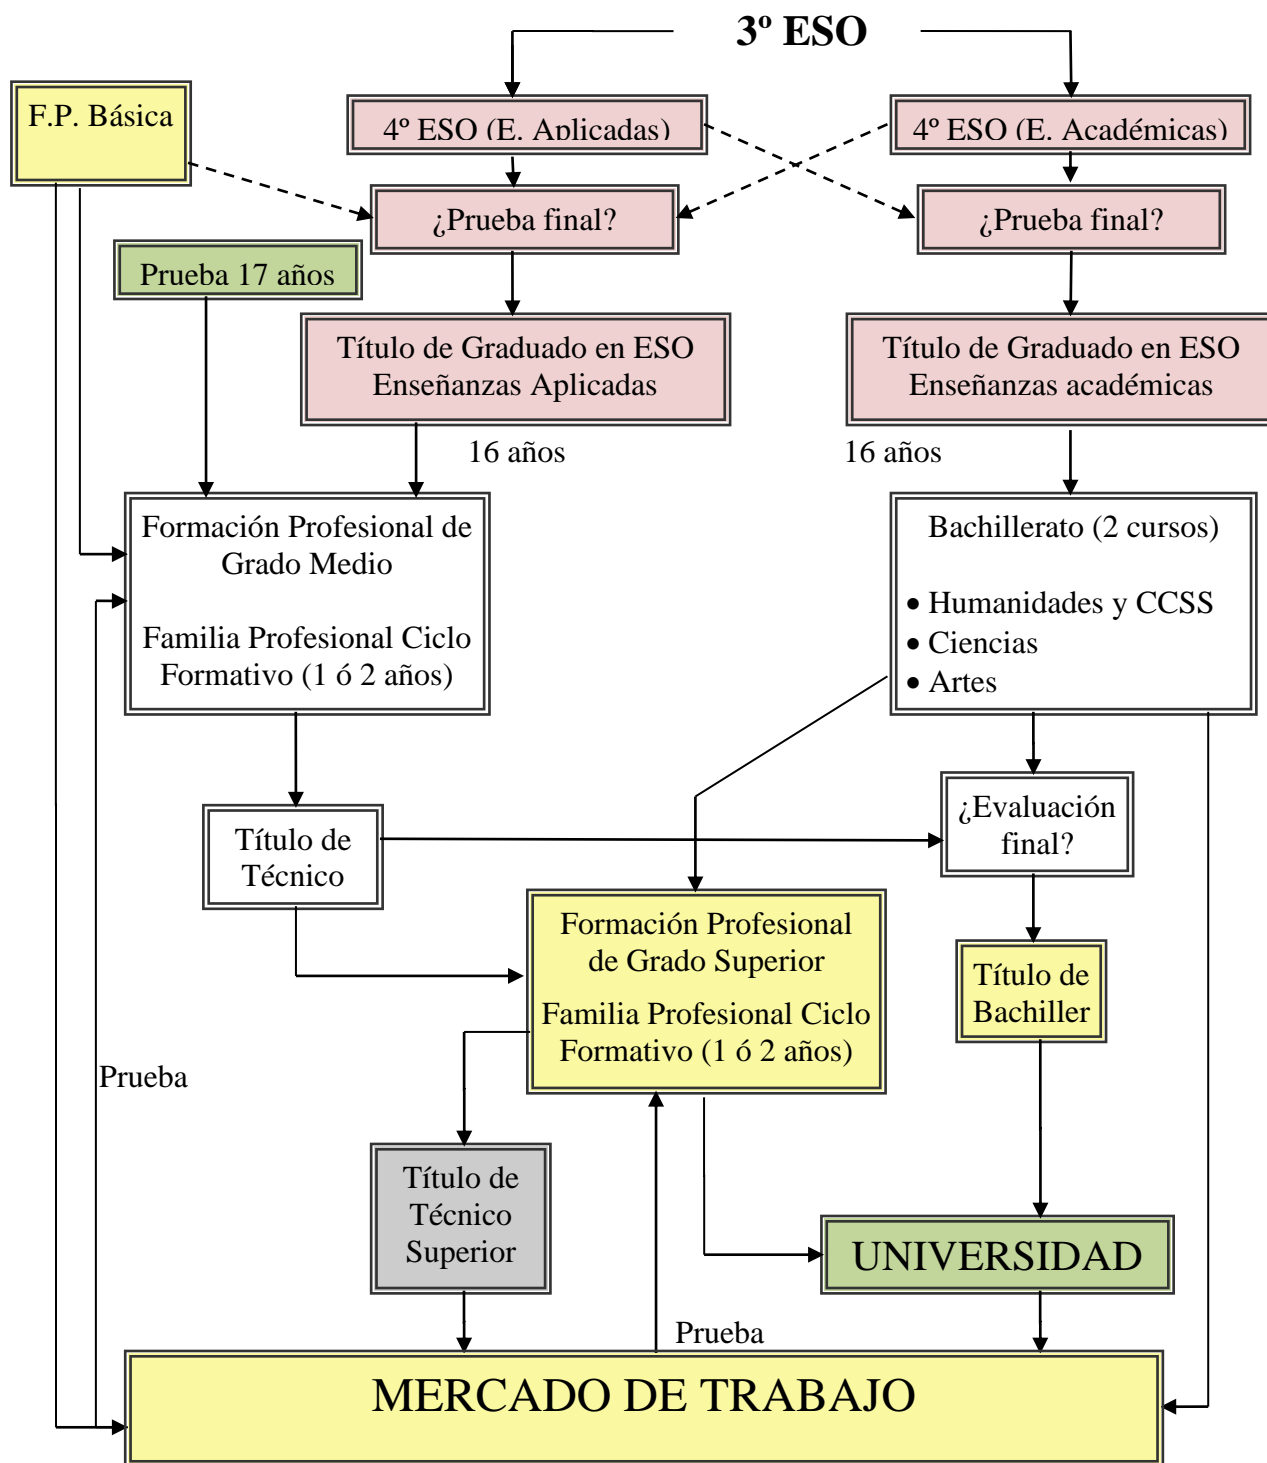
3º ESO

F.P. Básica

4º ESO (E. Aplicadas)

4º ESO (E. Académicas)

¿Prueba final?

¿Prueba final?

Prueba 17 años

Título de Graduado en ESO Enseñanzas Aplicadas

Título de Graduado en ESO Enseñanzas académicas

16 años

16 años

Formación Profesional de Grado Medio

Familia Profesional Ciclo Formativo (1 ó 2 años)

Bachillerato (2 cursos)

• Humanidades y CCSS
• Ciencias
• Artes

¿Evaluación final?

Título de Técnico

Formación Profesional de Grado Superior

Familia Profesional Ciclo Formativo (1 ó 2 años)

Título de Bachiller

Prueba

Título de Técnico Superior

UNIVERSIDAD

Prueba

MERCADO DE TRABAJO